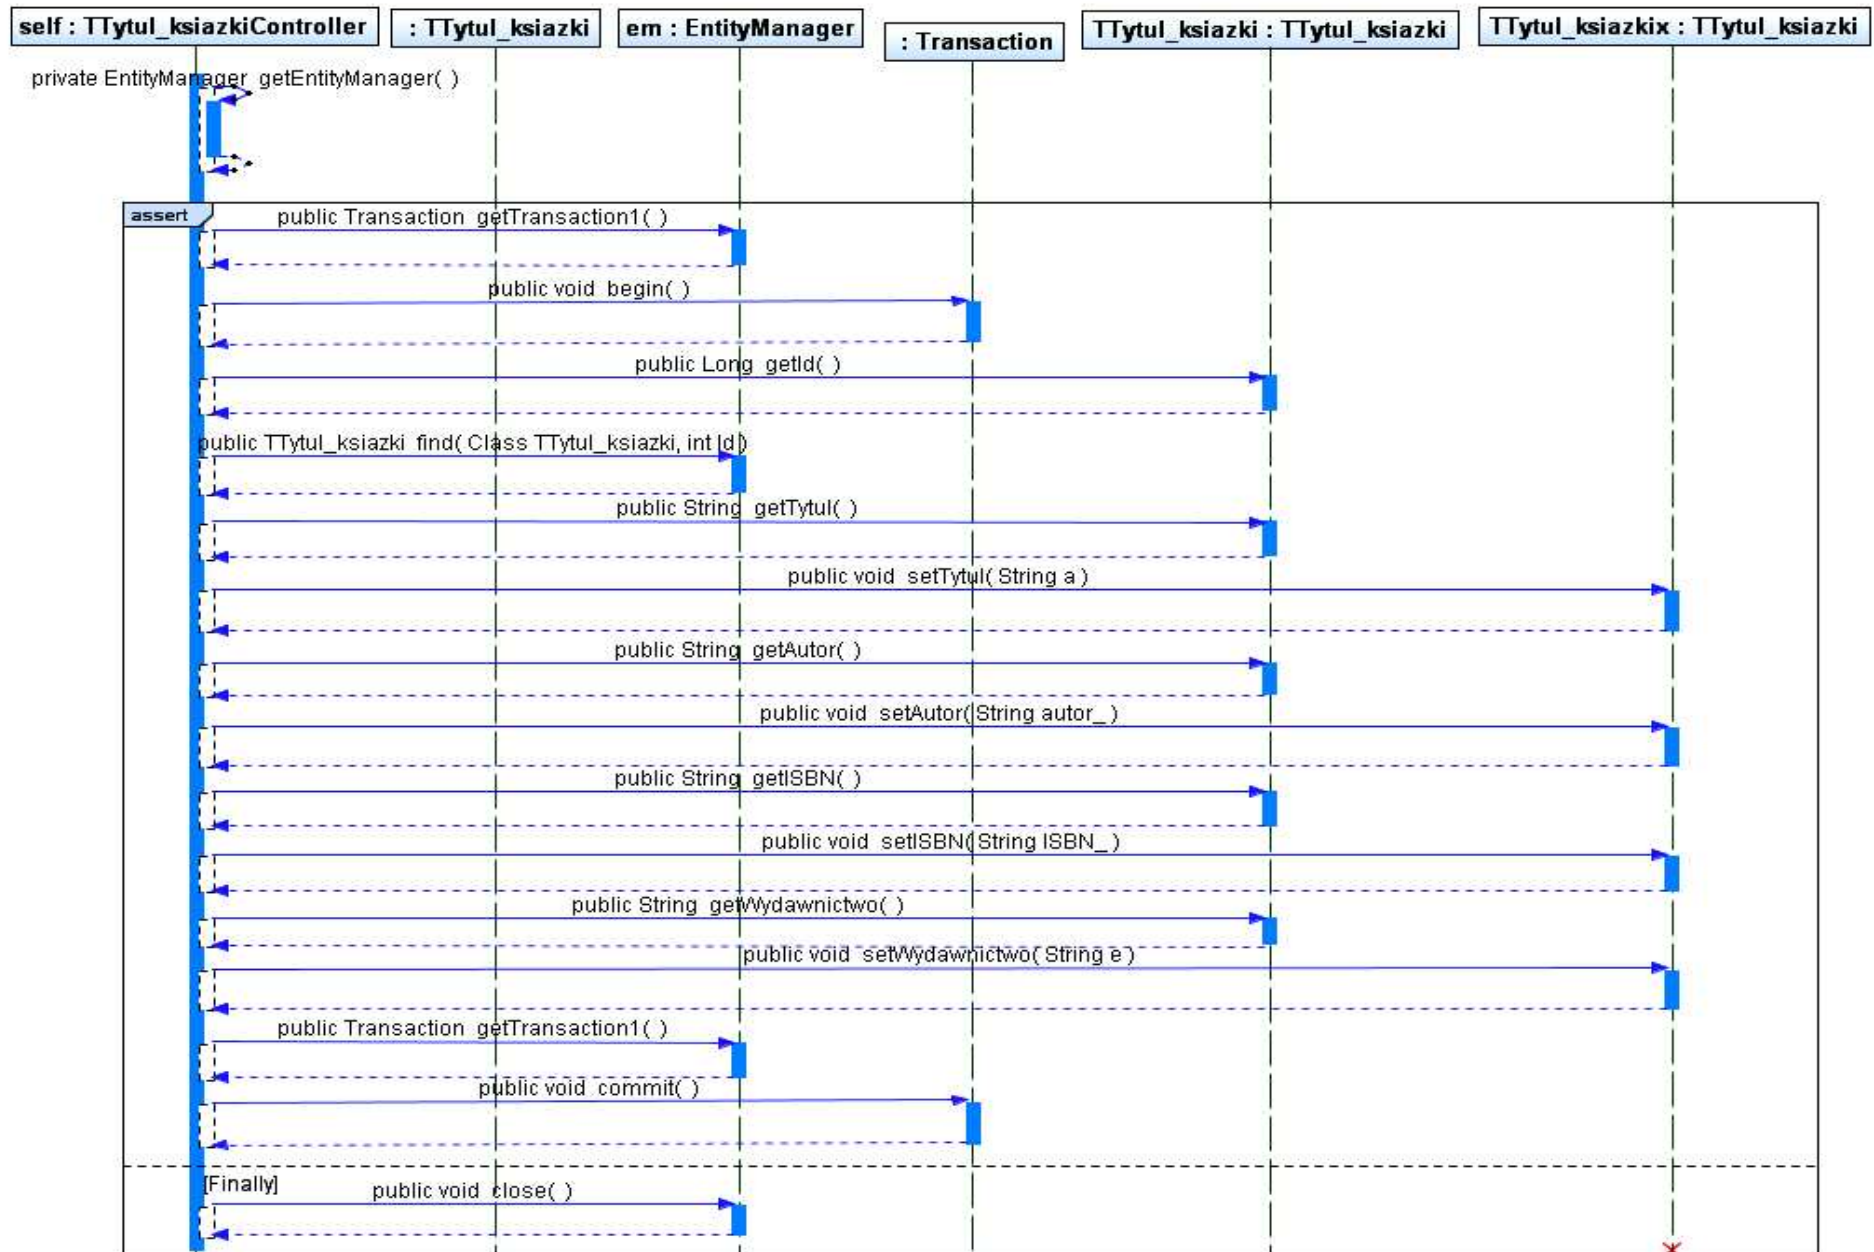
self : TTytul_ksiazkiController
: TTytul_ksiazki
em : EntityManager
: Transaction
TTytul_ksiazki : TTytul_ksiazki
TTytul_ksiazkix : TTytul_ksiazki

private EntityManager getEntityManager( )

assert

public Transaction getTransaction1( )

public void begin( )

public Long getId( )

public TTytul_ksiazki find( Class TTytul_ksiazki, int Id)

public String getTytul( )

public void setTytul( String a )

public String getAutor( )

public void setAutor( String autor_ )

public String getISBN( )

public void setISBN( String ISBN_ )

public String getWydawnictwo( )

public void setWydawnictwo( String e )

public Transaction getTransaction1( )

public void commit( )

[Finally]

public void close( )